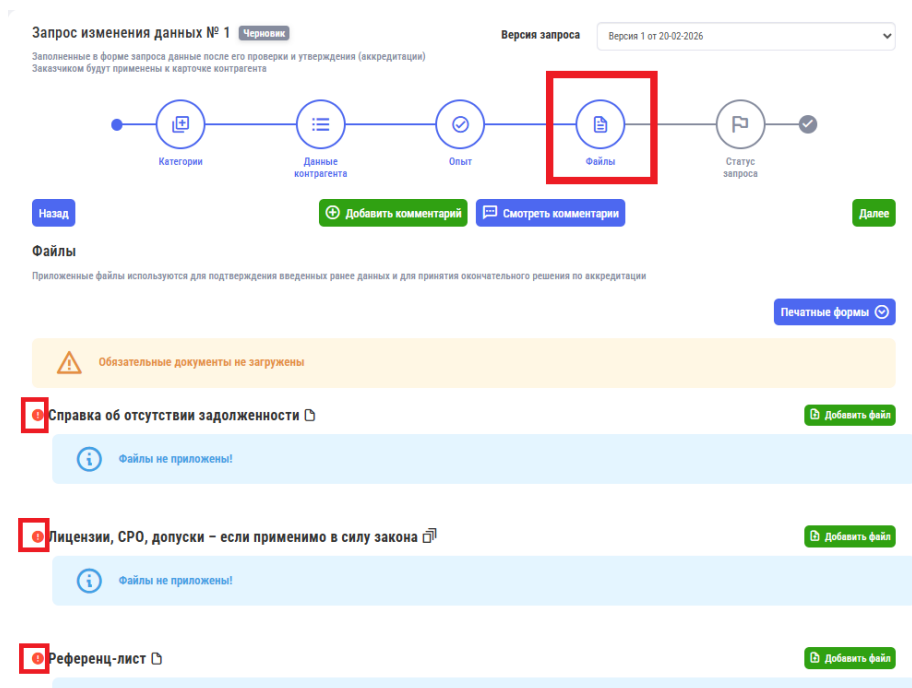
Запрос изменения данных № 1 Черновик

Версия запроса Версия 1 от 20-02-2026

Заполненные в форме запроса данные после его проверки и утверждения (аккредитации) Заказчиком будут применены к карточке контрагента

Категории

Данные контрагента

Опыт

Файлы

Статус запроса

Назад

Добавить комментарий

Смотреть комментарии

Далее

Файлы

Приложенные файлы используются для подтверждения введенных ранее данных и для принятия окончательного решения по аккредитации

Печатные формы

Обязательные документы не загружены

Справка об отсутствии задолженности

Добавить файл

Файлы не приложены!

Лицензии, СРО, допуски – если применимо в силу закона

Добавить файл

Файлы не приложены!

Референц-лист

Добавить файл